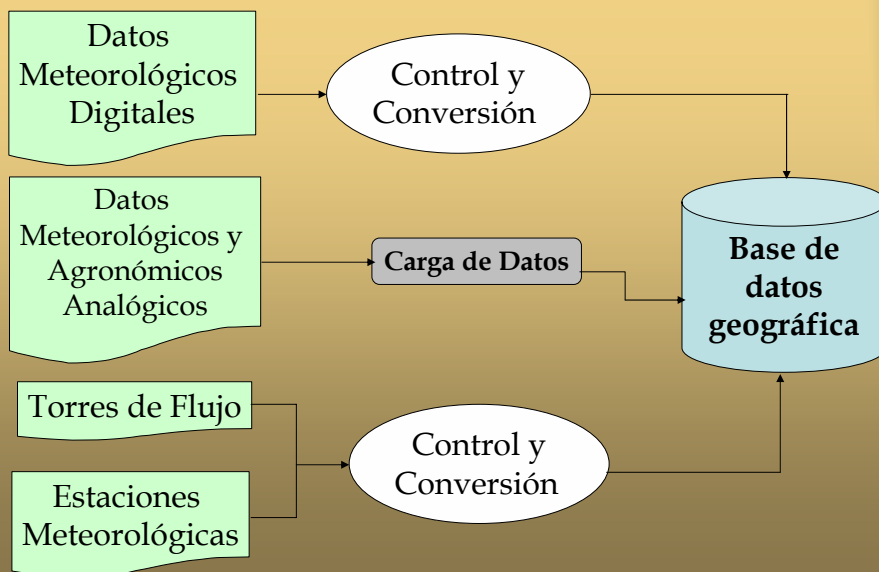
Datos Meteorológicos Digitales

Control y Conversión

Datos Meteorológicos y Agronómicos Analógicos

Carga de Datos

Base de datos geográfica

Torres de Flujo

Estaciones Meteorológicas

Control y Conversión